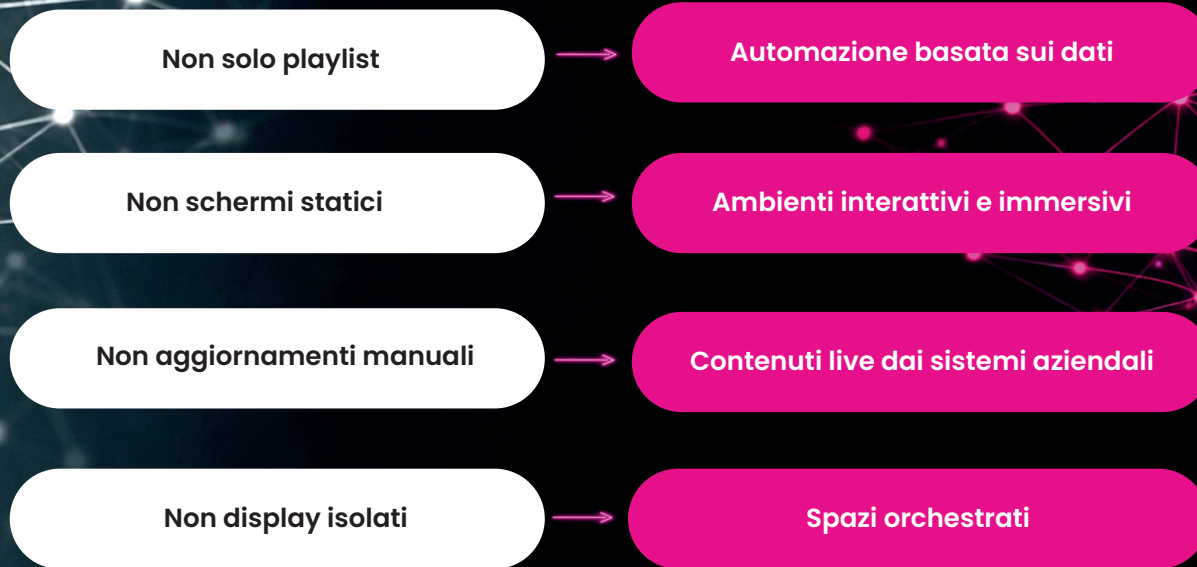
Non solo playlist

Automazione basata sui dati

Non schermi statici

Ambienti interattivi e immersivi

Non aggiornamenti manuali

Contenuti live dai sistemi aziendali

Non display isolati

Spazi orchestrati